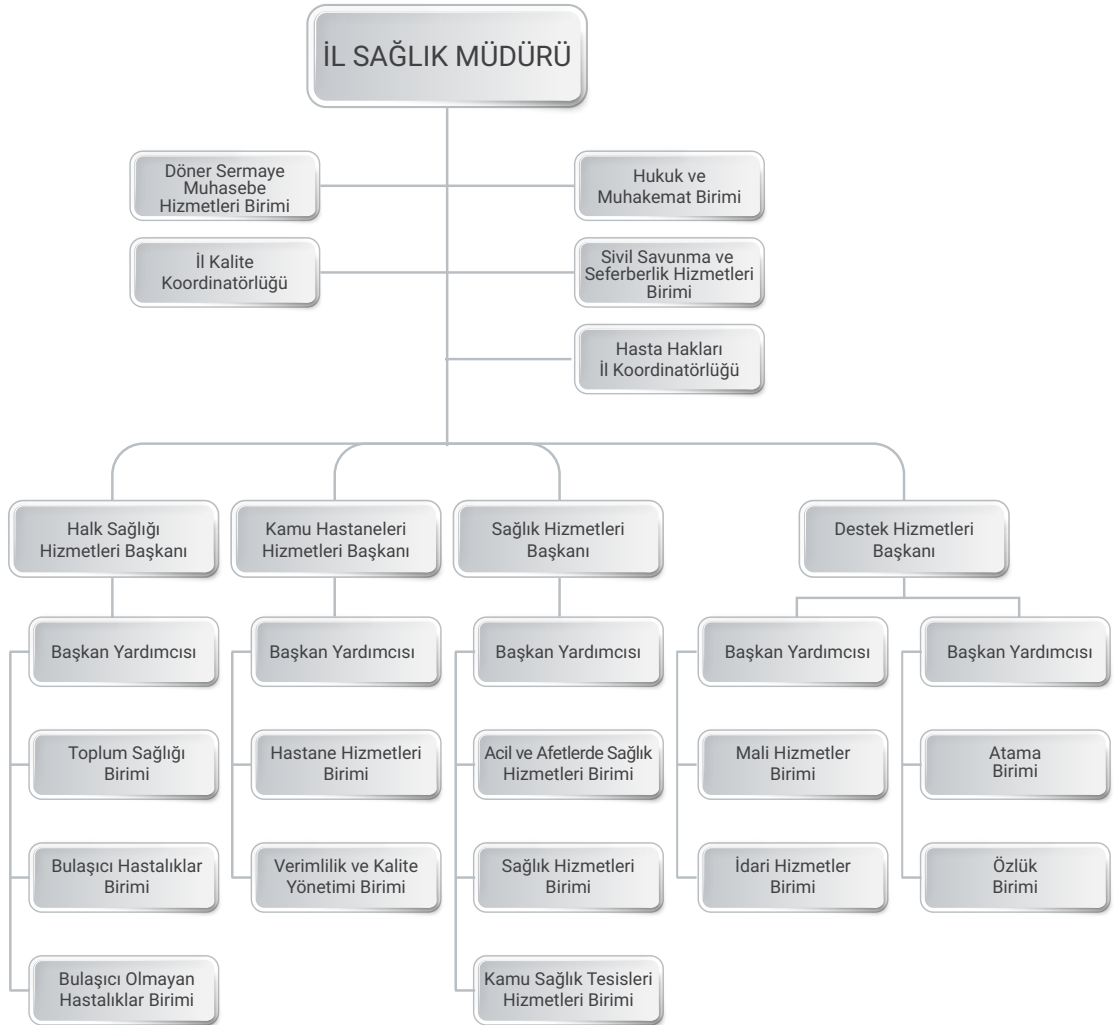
İL SAĞLIK MÜDÜRÜ

Döner Sermaye Muhasebe Hizmetleri Birimi

Hukuk ve Muhakemat Birimi

İl Kalite Koordinatörlüğü

Sivil Savunma ve Seferberlik Hizmetleri Birimi

Hasta Hakları İl Koordinatörlüğü

Halk Sağlığı Hizmetleri Başkanı

Başkan Yardımcısı

Toplum Sağlığı Birimi

Bulaşıcı Hastalıklar Birimi

Bulaşıcı Olmayan Hastalıklar Birimi

Kamu Hastaneleri Hizmetleri Başkanı

Başkan Yardımcısı

Hastane Hizmetleri Birimi

Verimlilik ve Kalite Yönetimi Birimi

Sağlık Hizmetleri Başkanı

Başkan Yardımcısı

Acil ve Afetlerde Sağlık Hizmetleri Birimi

Sağlık Hizmetleri Birimi

Kamu Sağlık Tesisleri Hizmetleri Birimi

Destek Hizmetleri Başkanı

Başkan Yardımcısı

Mali Hizmetler Birimi

İdari Hizmetler Birimi

Başkan Yardımcısı

Atama Birimi

Özlük Birimi